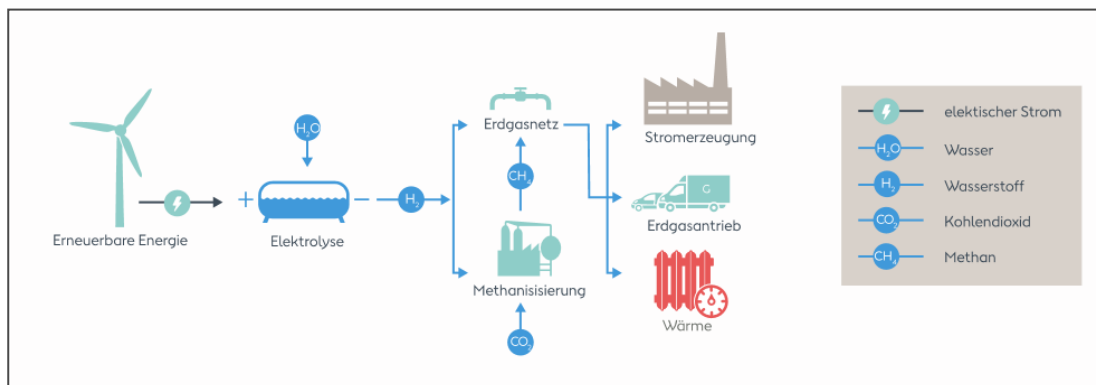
$H_2O$

+ −

Erneuerbare Energie

Elektrolyse

$H_2$

Erdgasnetz

$CH_4$

Methanisisierung

$CO_2$

Stromerzeugung

G

Erdgasantrieb

Wärme

elektischer Strom

$H_2O$ Wasser

$H_2$ Wasserstoff

$CO_2$ Kohlendioxid

$CH_4$ Methan